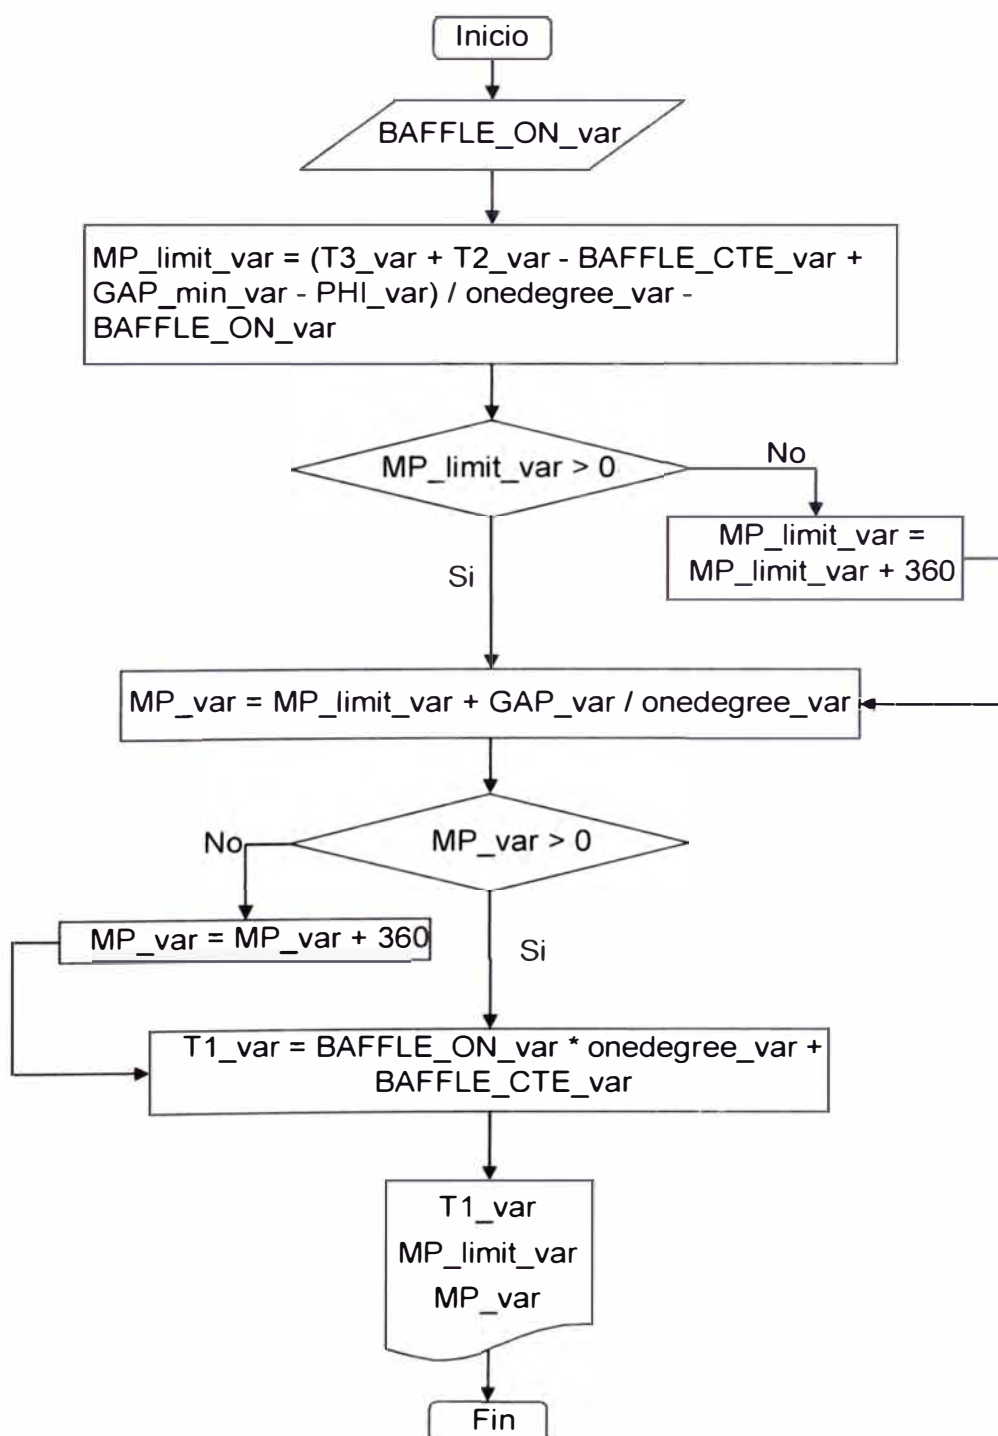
Inicio

BAFFLE_ON_var

MP_limit_var = (T3_var + T2_var - BAFFLE_CTE_var + GAP_min_var - PHI_var) / onedegree_var - BAFFLE_ON_var

MP_limit_var > 0

No

MP_limit_var = MP_limit_var + 360

Si

MP_var = MP_limit_var + GAP_var / onedegree_var

No

MP_var > 0

MP_var = MP_var + 360

Si

T1_var = BAFFLE_ON_var * onedegree_var + BAFFLE_CTE_var

T1_var
MP_limit_var
MP_var

Fin